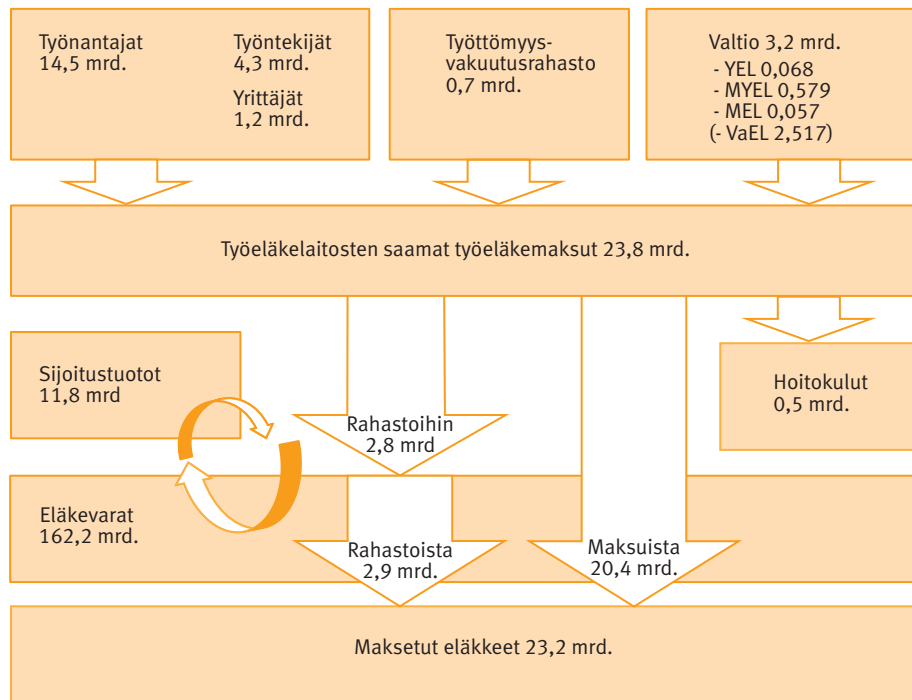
Työnantajat
14,5 mrd.

Työntekijät
4,3 mrd.

Yrittäjät
1,2 mrd.

Työttömyysvakuutusrahasto
0,7 mrd.

Valtio 3,2 mrd.
- YEL 0,068
- MYEL 0,579
- MEL 0,057
(- VaEL 2,517)

Työeläkelaitosten saamat työeläkemaksut 23,8 mrd.

Sijoitustuotot
11,8 mrd

Rahastoihin
2,8 mrd

Hoitokulut
0,5 mrd.

Eläkevarat
162,2 mrd.

Rahastoista
2,9 mrd.

Maksuista
20,4 mrd.

Maksetut eläkkeet 23,2 mrd.